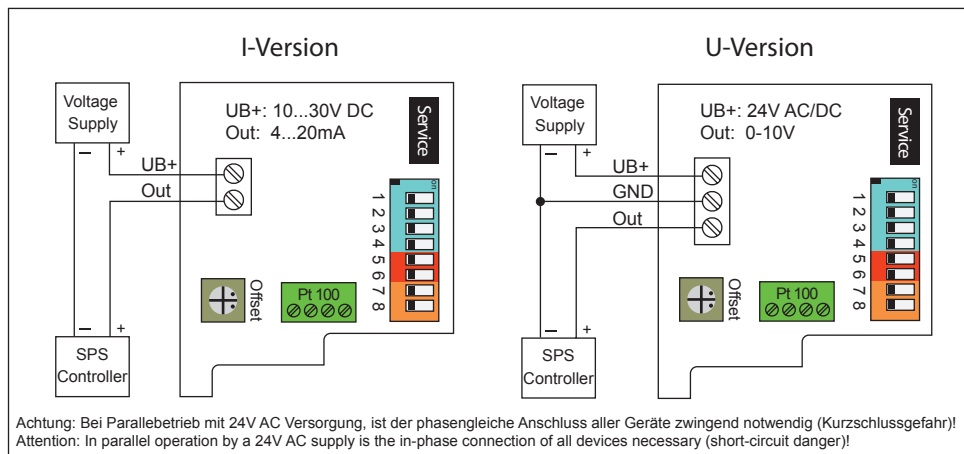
I-Version

Voltage Supply

– +

UB+: 10...30V DC
Out: 4...20mA

Service

UB+

Out

on

1 2 3 4 5 6 7 8

Offset

Pt 100

– +

SPS Controller

U-Version

Voltage Supply

– +

UB+: 24V AC/DC
Out: 0-10V

Service

UB+

GND

Out

on

1 2 3 4 5 6 7 8

Offset

Pt 100

– +

SPS Controller

Achtung: Bei Parallebetrieb mit 24V AC Versorgung, ist der phasengleiche Anschluss aller Geräte zwingend notwendig (Kurzschlussgefahr)!
Attention: In parallel operation by a 24V AC supply is the in-phase connection of all devices necessary (short-circuit danger)!